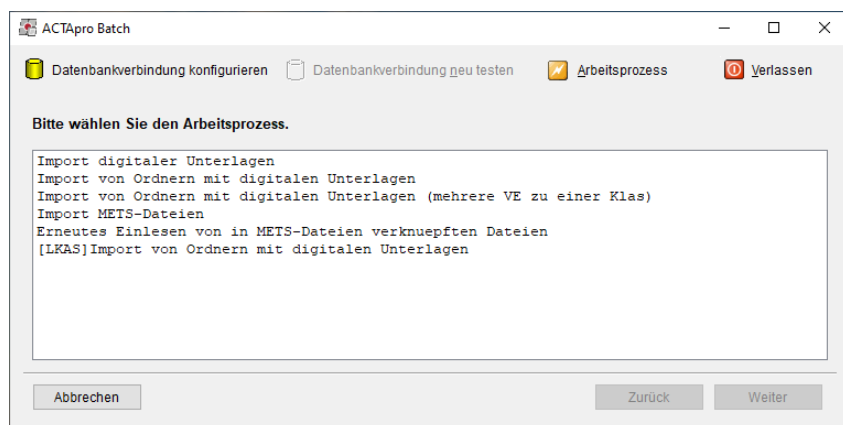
ACTApro Batch

Datenbankverbindung konfigurieren
Datenbankverbindung neu testen
Arbeitsprozess
Verlassen

Bitte wählen Sie den Arbeitsprozess.

Import digitaler Unterlagen
Import von Ordnern mit digitalen Unterlagen
Import von Ordnern mit digitalen Unterlagen (mehrere VE zu einer Klas)
Import METS-Dateien
Erneutes Einlesen von in METS-Dateien verknuepften Dateien
[LKAS]Import von Ordnern mit digitalen Unterlagen

Abbrechen
Zurück
Weiter